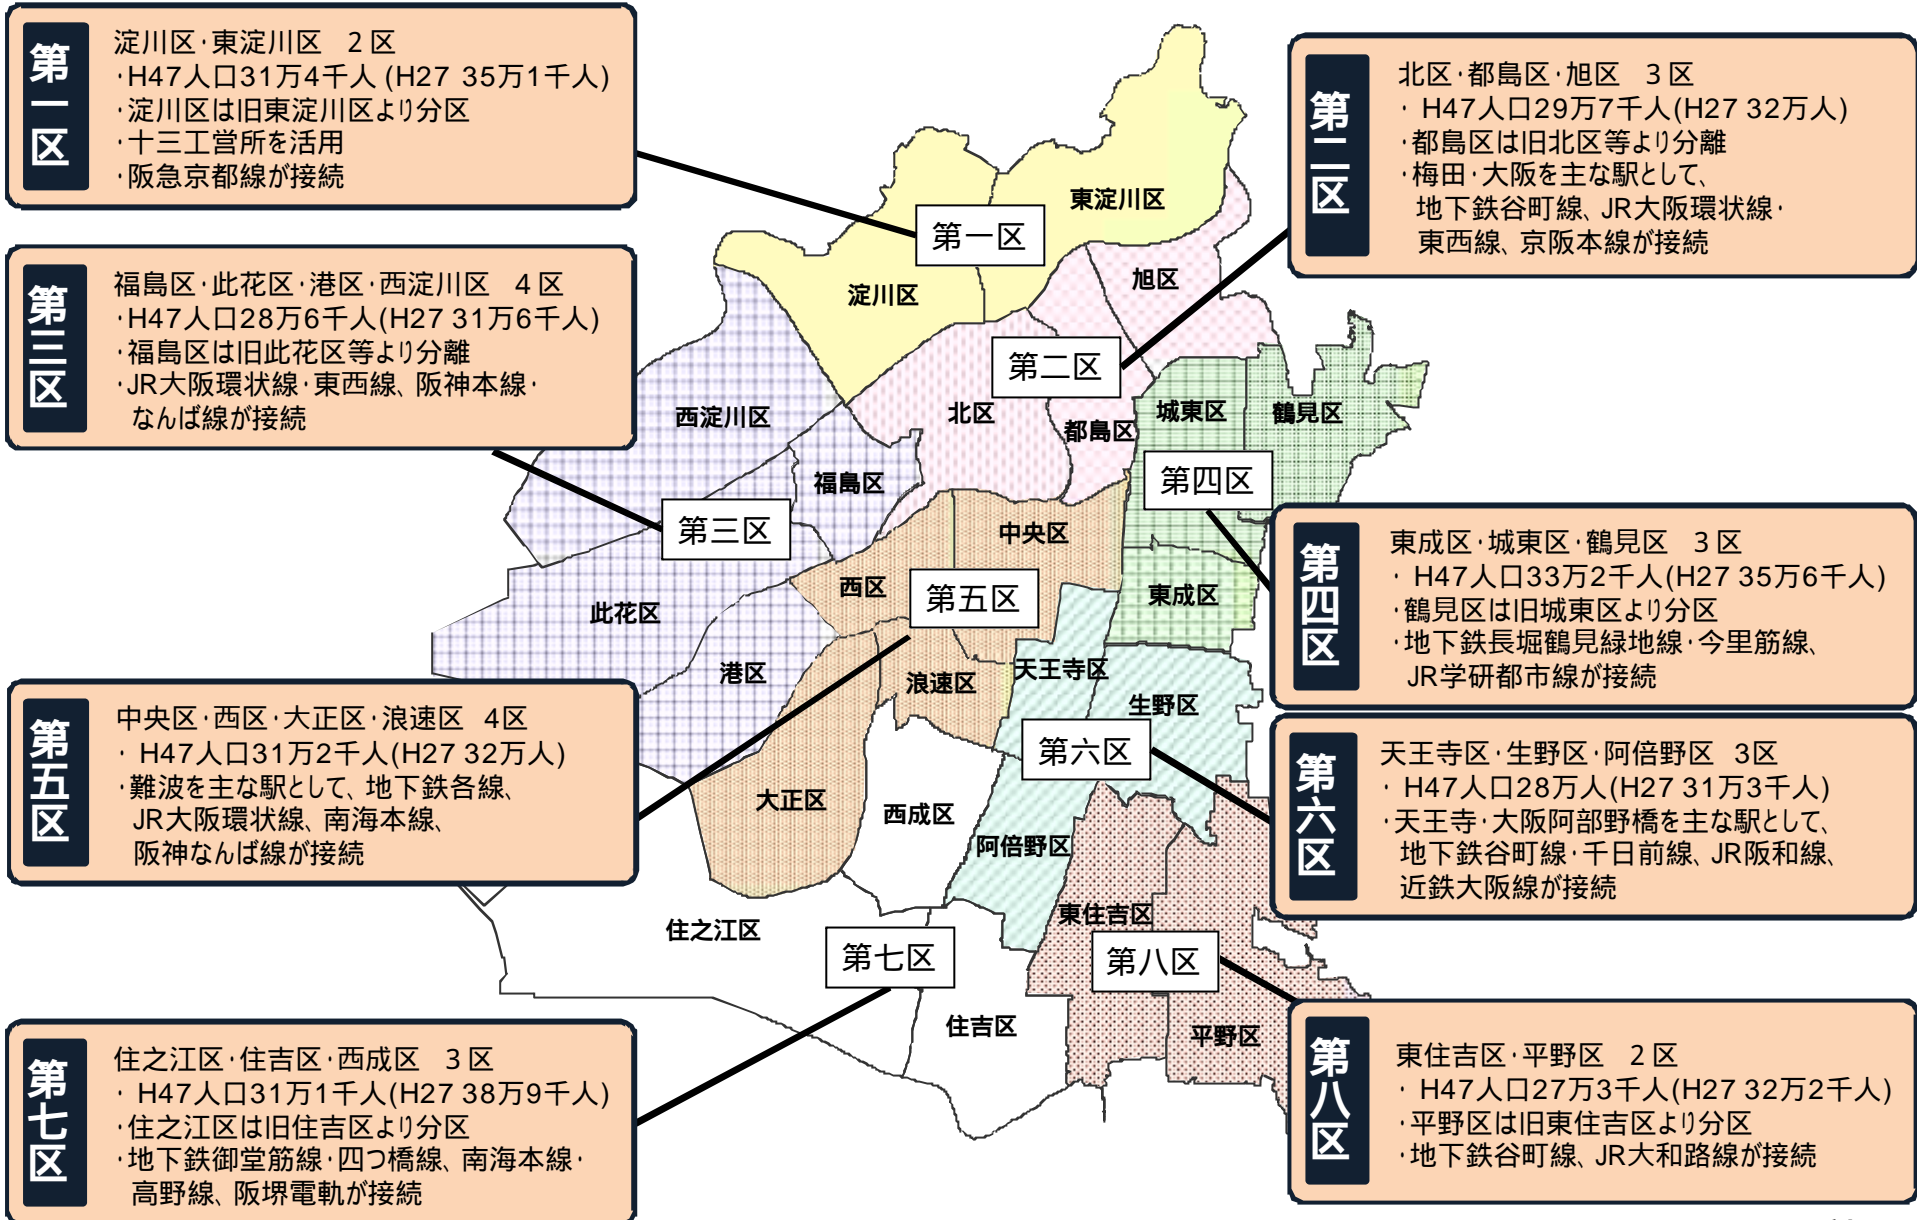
第一区

淀川区・東淀川区　２区
・H47人口31万4千人 (H27 35万1千人)
・淀川区は旧東淀川区より分区
・十三工営所を活用
・阪急京都線が接続

第二区

北区・都島区・旭区　３区
・H47人口29万7千人(H27 32万人)
・都島区は旧北区等より分離
・梅田・大阪を主な駅として、地下鉄谷町線、JR大阪環状線・東西線、京阪本線が接続

第三区

福島区・此花区・港区・西淀川区　４区
・H47人口28万6千人(H27 31万6千人)
・福島区は旧此花区等より分離
・JR大阪環状線・東西線、阪神本線・なんば線が接続

第四区

東成区・城東区・鶴見区　３区
・H47人口33万2千人(H27 35万6千人)
・鶴見区は旧城東区より分区
・地下鉄長堀鶴見緑地線・今里筋線、JR学研都市線が接続

第五区

中央区・西区・大正区・浪速区　４区
・H47人口31万2千人(H27 32万人)
・難波を主な駅として、地下鉄各線、JR大阪環状線、南海本線、阪神なんば線が接続

第六区

天王寺区・生野区・阿倍野区　3区
・H47人口28万人(H27 31万3千人)
・天王寺・大阪阿部野橋を主な駅として、地下鉄谷町線・千日前線、JR阪和線、近鉄大阪線が接続

第七区

住之江区・住吉区・西成区　３区
・H47人口31万1千人(H27 38万9千人)
・住之江区は旧住吉区より分区
・地下鉄御堂筋線・四つ橋線、南海本線・高野線、阪堺電軌が接続

第八区

東住吉区・平野区　２区
・H47人口27万3千人(H27 32万2千人)
・平野区は旧東住吉区より分区
・地下鉄谷町線、JR大和路線が接続

東淀川区
第一区
淀川区
旭区
第二区
北区
都島区
城東区
鶴見区
西淀川区
福島区
第四区
第三区
中央区
西区
東成区
此花区
第五区
港区
天王寺区
浪速区
生野区
第六区
大正区
西成区
阿倍野区
東住吉区
住之江区
第七区
第八区
住吉区
平野区